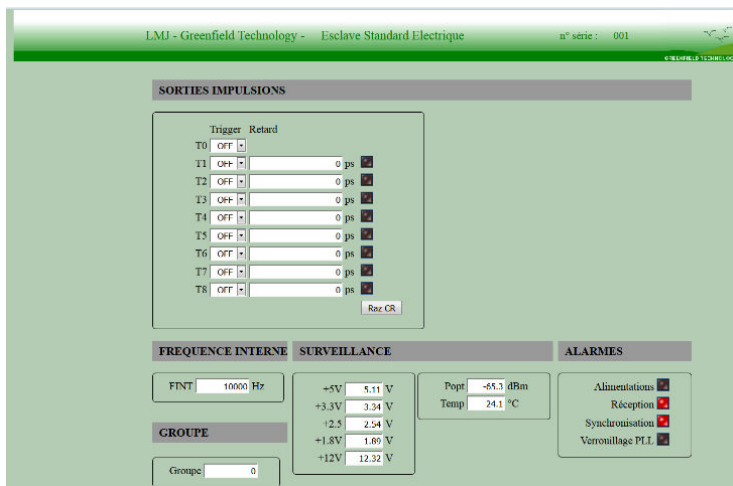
LMJ - Greenfield Technology - Esclave Standard Electrique n° série : 001

GREENFIELD TECHNOLOGY

SORTIES IMPULSIONS

Trigger Retard
T0 OFF
T1 OFF 0 ps
T2 OFF 0 ps
T3 OFF 0 ps
T4 OFF 0 ps
T5 OFF 0 ps
T6 OFF 0 ps
T7 OFF 0 ps
T8 OFF 0 ps
Raz CR

FREQUENCE INTERNE

FINT 10000 Hz

GROUPE

Groupe 0

SURVEILLANCE

+5V 5.11 V
+3.3V 3.34 V
+2.5 2.54 V
+1.8V 1.69 V
+12V 12.32 V

Popt -65.3 dBm
Temp 24.1 °C

ALARMES

Alimentations
Réception
Synchronisation
Verrouillage PLL